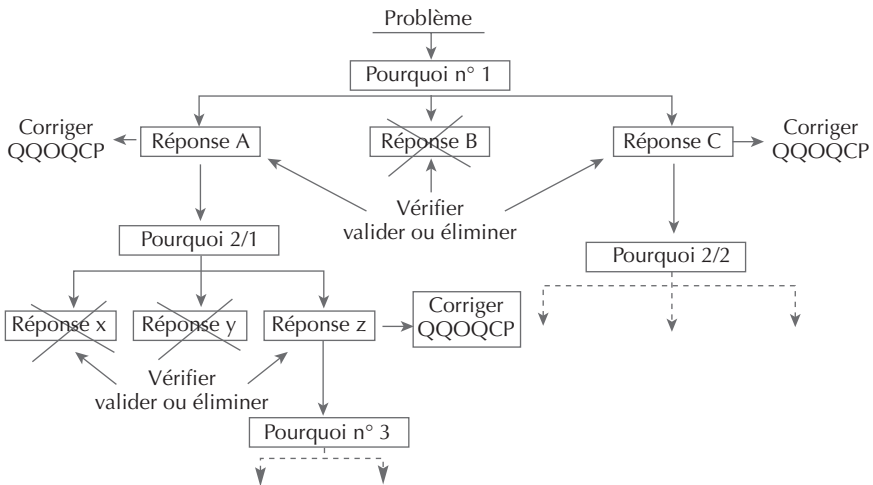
Problème

Pourquoi n° 1

Corriger QQOQCP

Réponse A

Réponse B

Réponse C

Corriger QQOQCP

Vérifier valider ou éliminer

Pourquoi 2/1

Pourquoi 2/2

Réponse x

Réponse y

Réponse z

Corriger QQOQCP

Vérifier valider ou éliminer

Pourquoi n° 3